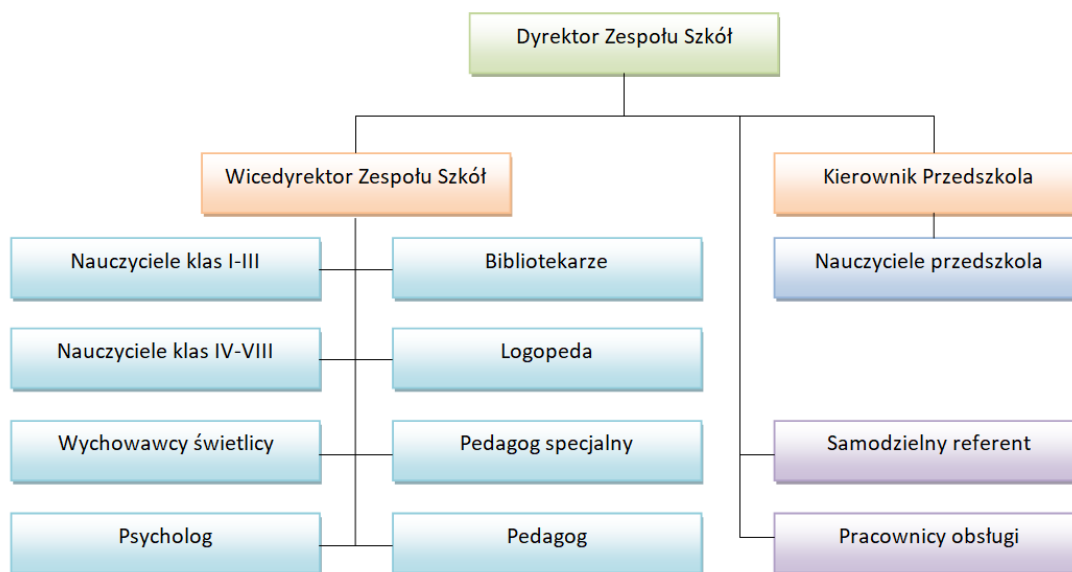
Dyrektor Zespołu Szkół

Wicedyrektor Zespołu Szkół

Kierownik Przedszkola

Nauczyciele klas I-III

Bibliotekarze

Nauczyciele przedszkola

Nauczyciele klas IV-VIII

Logopeda

Wychowawcy świetlicy

Pedagog specjalny

Samodzielny referent

Psycholog

Pedagog

Pracownicy obsługi